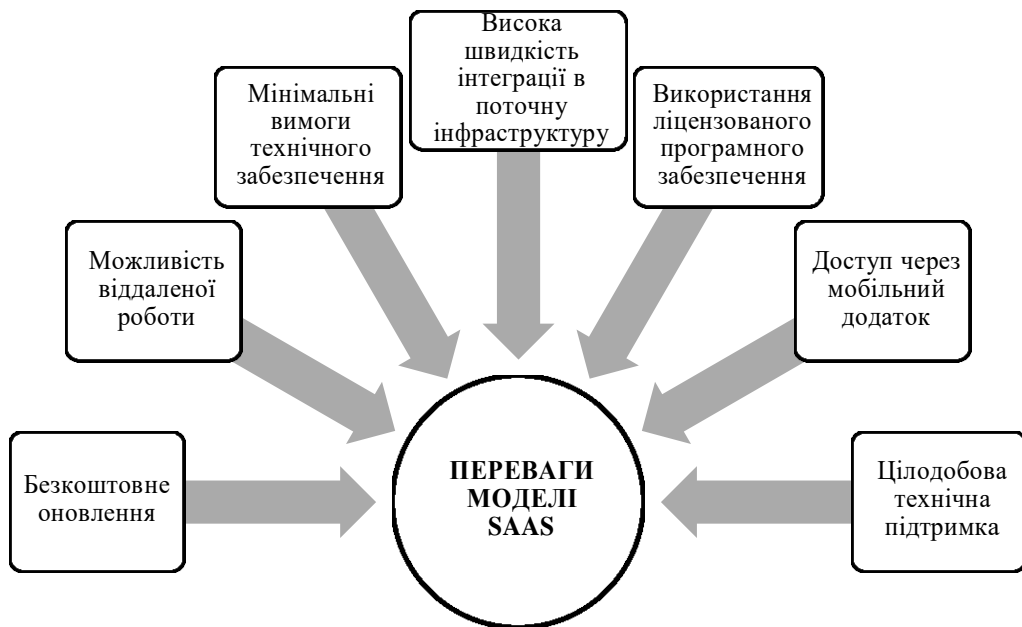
Висока швидкість інтеграції в поточну інфраструктуру

Мінімальні вимоги технічного забезпечення

Використання ліцензованого програмного забезпечення

Можливість віддаленої роботи

Доступ через мобільний додаток

Безкоштовне оновлення

ПЕРЕВАГИ МОДЕЛІ SAAS

Цілодобова технічна підтримка